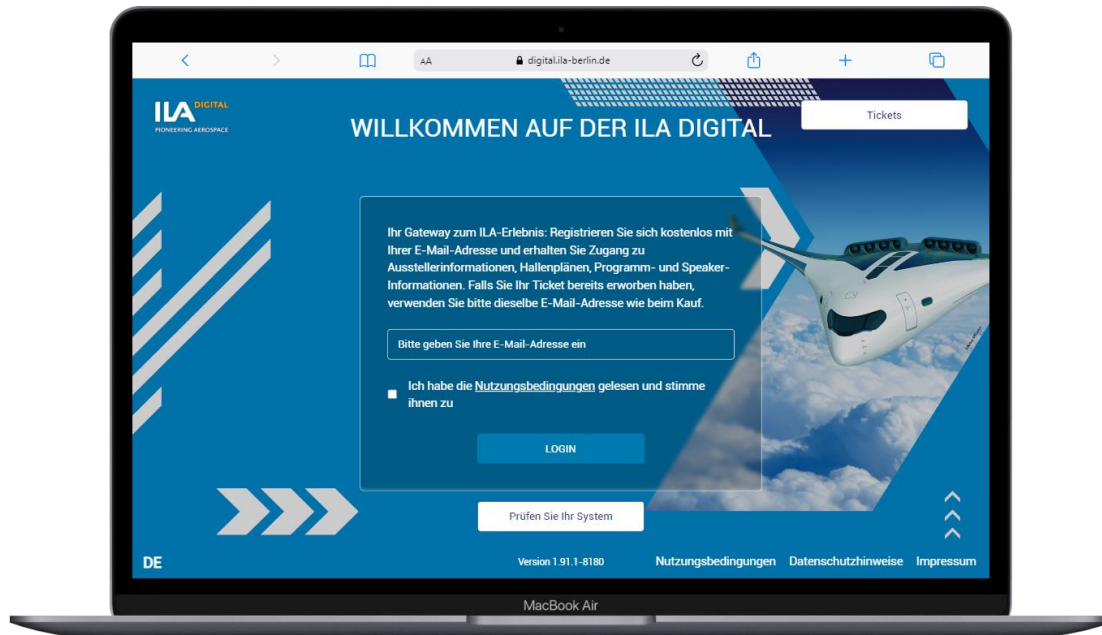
AA digital.ila-berlin.de

ILA DIGITAL
PIONEERING AEROSPACE

WILLKOMMEN AUF DER ILA DIGITAL

Tickets

Ihr Gateway zum ILA-Erlebnis: Registrieren Sie sich kostenlos mit Ihrer E-Mail-Adresse und erhalten Sie Zugang zu Ausstellerinformationen, Hallenplänen, Programm- und Speaker-Informationen. Falls Sie Ihr Ticket bereits erworben haben, verwenden Sie bitte dieselbe E-Mail-Adresse wie beim Kauf.

Bitte geben Sie Ihre E-Mail-Adresse ein

Ich habe die Nutzungsbedingungen gelesen und stimme ihnen zu

LOGIN

Prüfen Sie Ihr System

DE

Version 1.91.1-8180

Nutzungsbedingungen Datenschutzhinweise Impressum

MacBook Air